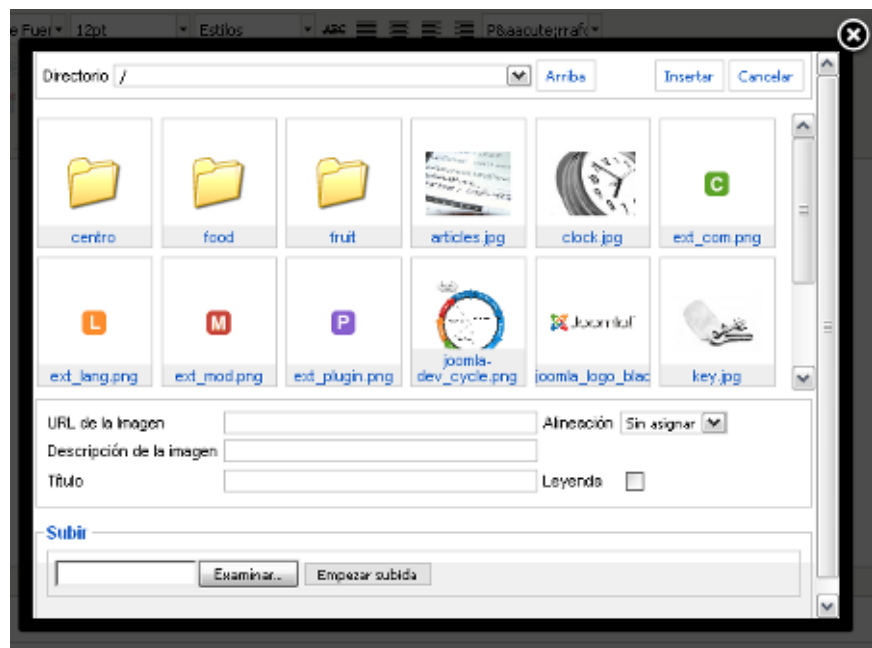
e Fuer 12pt Estilos P&aacute;rrafo

Directorio /
Arriba
Insertar Cancelar

centro
food
fruit
articles.jpg
clock.jpg
C
ext_com.png
L
ext_lang.png
M
ext_mod.png
P
ext_plugin.png
joomla-dev_cycle.png
Joomla!
joomla_logo_blac
key.jpg

URL de la Imagen
Alineación Sin asignar
Descripción de la imagen
Título
Leyenda

Subir
Examinar... Empezar subida